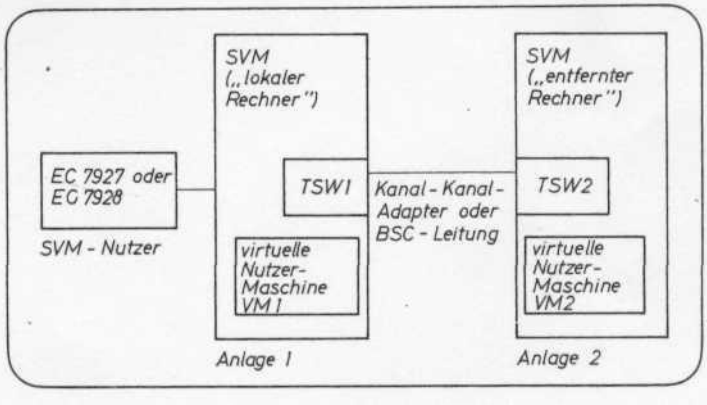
SVM („lokaler Rechner")

SVM („entfernter Rechner")

EC 7927 oder EC 7928

SVM - Nutzer

TSW1

Kanal - Kanal - Adapter oder BSC - Leitung

TSW2

virtuelle Nutzer-Maschine VM1

virtuelle Nutzer-Maschine VM2

Anlage 1

Anlage 2